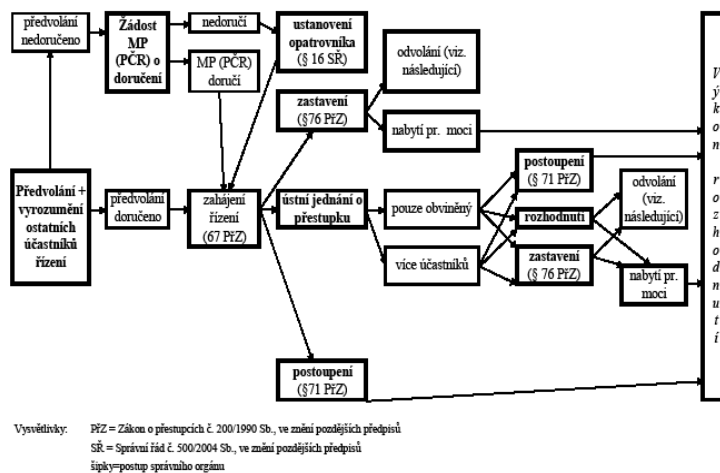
předvolání nedoručeno

Žádost MP (PČR) o doručení

nedoručí

MP (PČR) doručí

ustanovení opatrovníka (§ 16 SŘ)

odvolání (viz. následující)

zastavení (§76 PřZ)

nabytí pr. moci

Předvolání + vyrozumění ostatních účastníků řízení

předvolání doručeno

zahájení řízení (67 PřZ)

ústní jednání o přestupku

pouze obviněný

více účastníků

postoupení (§ 71 PřZ)

rozhodnutí

zastavení (§ 76 PřZ)

odvolání (viz. následující)

nabytí pr. moci

postoupení (§71 PřZ)

Výkon rozhodnutí

Vysvětlivky: PřZ = Zákon o přestupcích č. 200/1990 Sb., ve znění pozdějších předpisů
SŘ = Správní řád č. 500/2004 Sb., ve znění pozdějších předpisů
šipky=postup správního orgánu